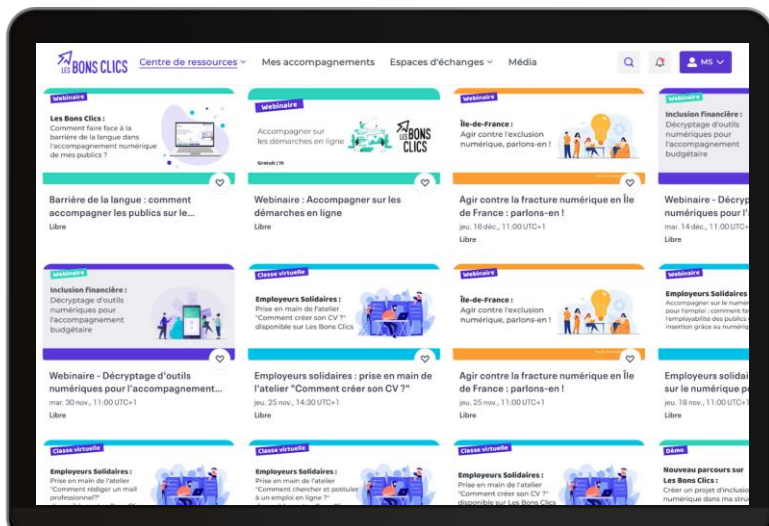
LES BONS CLICS Centre de ressources Mes accompagnements Espaces d'échanges Média MS

Webinaire
Les Bons Clics : Comment faire face à la barrière de la langue dans l'accompagnement numérique de mes publics ?

Barrière de la langue : comment accompagner les publics sur le...
Libre

Webinaire
Accompagner sur les démarches en ligne
LES BONS CLICS
Gratuit | 1h

Webinaire : Accompagner sur les démarches en ligne
Libre

Webinaire
Île-de-France : Agir contre l'exclusion numérique, parlons-en !

Agir contre la fracture numérique en Île de France : parlons-en !
jeu. 16 déc., 11:00 UTC+1
Libre

Webinaire
Inclusion Financière : Décryptage d'outils numériques pour l'accompagnement budgétaire

Webinaire - Décryp numériques pour l'
mar. 14 déc., 11:00 UTC+1
Libre

Webinaire
Inclusion Financière : Décryptage d'outils numériques pour l'accompagnement budgétaire

Webinaire - Décryptage d'outils numériques pour l'accompagnement...
mar. 30 nov., 11:00 UTC+1
Libre

Classe virtuelle
Employeurs Solidaires : Prise en main de l'atelier "Comment créer son CV ?" disponible sur Les Bons Clics

Employeurs solidaires : prise en main de l'atelier "Comment créer son CV ?"
jeu. 25 nov., 14:30 UTC+1
Libre

Webinaire
Île-de-France : Agir contre l'exclusion numérique, parlons-en !

Agir contre la fracture numérique en Île de France : parlons-en !
jeu. 25 nov., 11:00 UTC+1
Libre

Webinaire
Employeurs Solidai Accompagner sur le numé pour l'emploi : comment fa l'employabilité des publics insertion grâce au numériq

Employeurs solidai sur le numérique p
jeu. 18 nov., 11:00 UTC+1
Libre

Classe virtuelle
Employeurs Solidaires : Prise en main de l'atelier "Comment rédiger un mail professionnel?"

Classe virtuelle
Employeurs Solidaires : Prise en main de l'atelier "Comment chercher et postuler à un emploi en ligne ?"

Classe virtuelle
Employeurs Solidaires : Prise en main de l'atelier "Comment créer son CV ?" disponible sur Les Bons Clics

Démo
Nouveau parcours sur Les Bons Clics : Créer un projet d'inclusio numérique dans ma stru